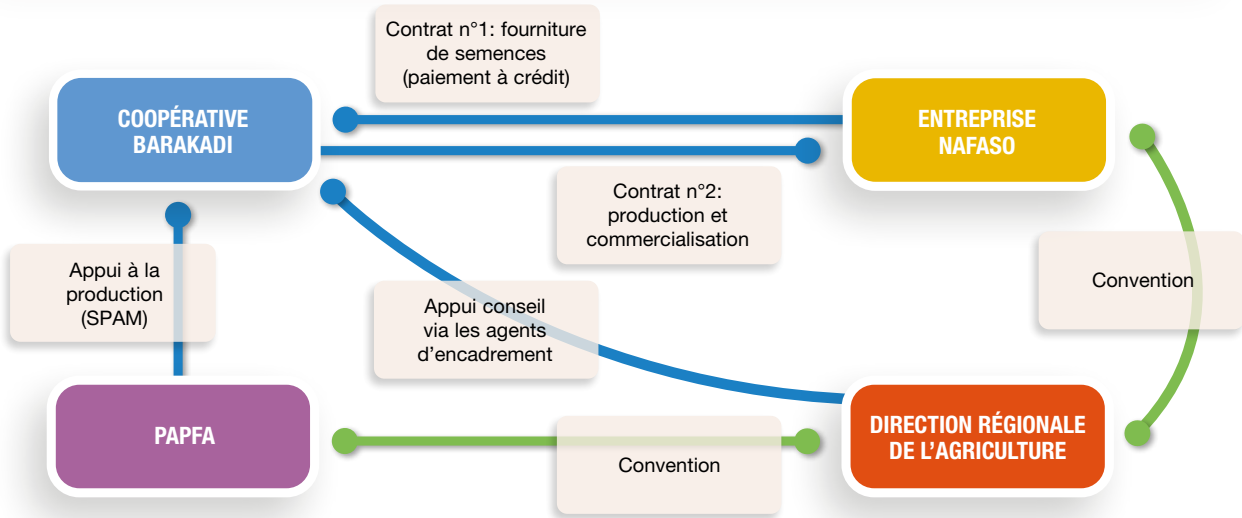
Contrat n°1: fourniture de semences (paiement à crédit)

COOPÉRATIVE BARAKADI

ENTREPRISE NAFASO

Contrat n°2: production et commercialisation

Appui à la production (SPAM)

Appui conseil via les agents d'encadrement

Convention

PAPFA

DIRECTION RÉGIONALE DE L'AGRICULTURE

Convention